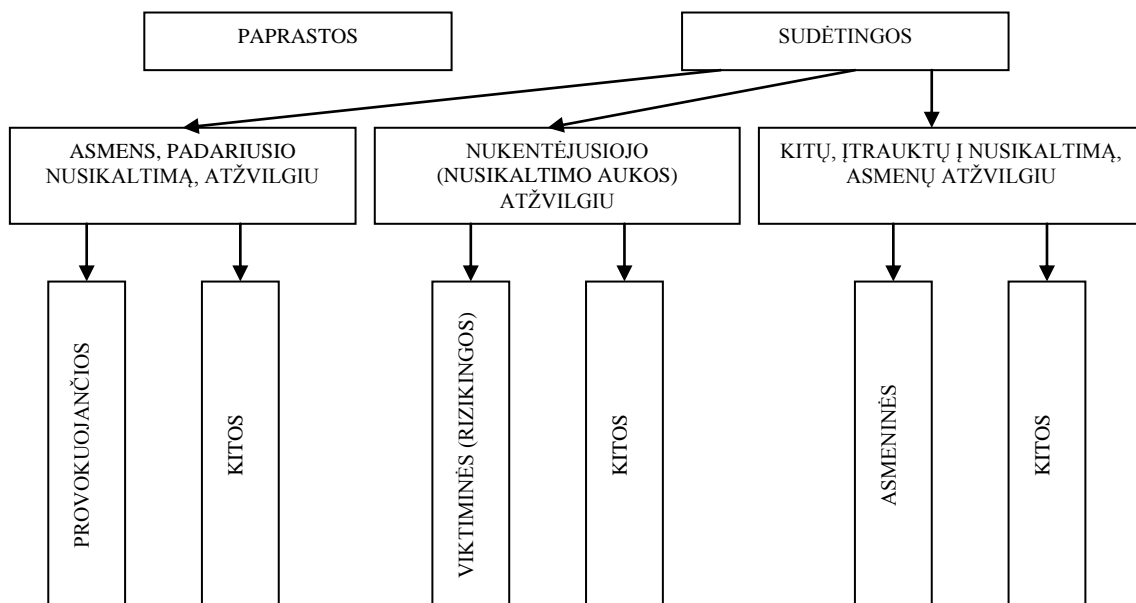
PAPRASTOS

SUDĖTINGOS

ASMENS, PADARIUSIO NUSIKALTIMĄ, ATŽVILGIU

NUKENTĖJUSIOJO (NUSIKALTIMO AUKOS) ATŽVILGIU

KITŲ, ĮTRAUKTŲ Į NUSIKALTIMĄ, ASMENŲ ATŽVILGIU

PROVOKUOJANČIOS

KITOS

VIKTIMINĖS (RIZIKINGOS)

KITOS

ASMENINĖS

KITOS